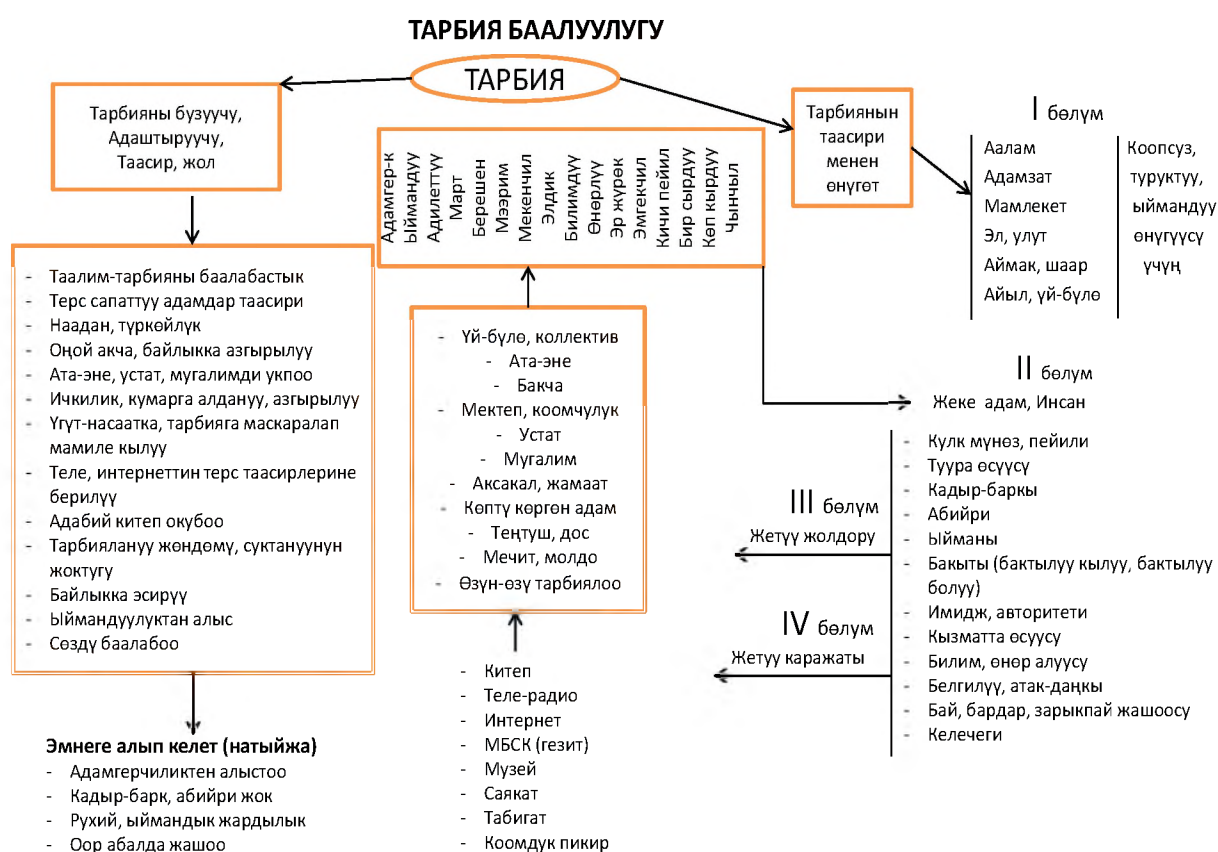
ТАРБИЯ БААЛУУЛУГУ

ТАРБИЯ

Тарбияны бузуучу, Адаштыруучу, Таасир, жол

- Таалим-тарбияны баалабастык
- Терс сапаттуу адамдар таасири
- Наадан, түркөйлүк
- Оңой акча, байлыкка азгырылуу
- Ата-эне, устат, мугалимди укпоо
- Ичкилик, кумарга алдануу, азгырылуу
- Үгүт-насаатка, тарбияга маскаралап мамиле кылуу
- Теле, интернеттин терс таасирлерине берилүү
- Адабий китеп окубоо
- Тарбиялануу жөндөмү, суктануунун жоктугу
- Байлыкка эсирүү
- Ыймандуулуктан алыс
- Сөздү баалабоо

Эмнеге алып келет (натыйжа)
- Адамгерчиликтен алыстоо
- Кадыр-барк, абийри жок
- Рухий, ыймандык жардылык
- Оор абалда жашоо

Адамгер-к
Ыймандуу
Адилеттүү
Март
Берешен
Мээрим
Мекенчил
Элдик
Билимдүү
Өнөрлүү
Эр жүрөк
Эмгекчил
Кичи пейил
Бир сырдуу
Көп кырдуу
Чынчыл

- Үй-бүлө, коллектив
- Ата-эне
- Бакча
Мектеп, коомчулук
- Устат
- Мугалим
- Аксакал, жамаат
- Көптү көргөн адам
- Теңтуш, дос
- Мечит, молдо
- Өзүн-өзү тарбиялоо

- Китеп
- Теле-радио
- Интернет
- МБСК (гезит)
- Музей
- Саякат
- Табигат
- Коомдук пикир

Тарбиянын таасири менен өнүгөт

I бөлүм
Аалам
Адамзат
Мамлекет
Эл, улут
Аймак, шаар
Айыл, үй-бүлө

Коопсуз, туруктуу, ыймандуу өнүгүүсү үчүн

II бөлүм
Жеке адам, Инсан

III бөлүм
Жетүү жолдору

IV бөлүм
Жетүү каражаты

- Кулк мүнөз, пейили
- Туура өсүүсү
- Кадыр-баркы
- Абийри
- Ыйманы
- Бакыты (бактылуу кылуу, бактылуу болуу)
- Имидж, авторитети
- Кызматта өсүүсү
- Билим, өнөр алуусу
- Белгилүү, атак-даңкы
- Бай, бардар, зарыкпай жашоосу
- Келечеги